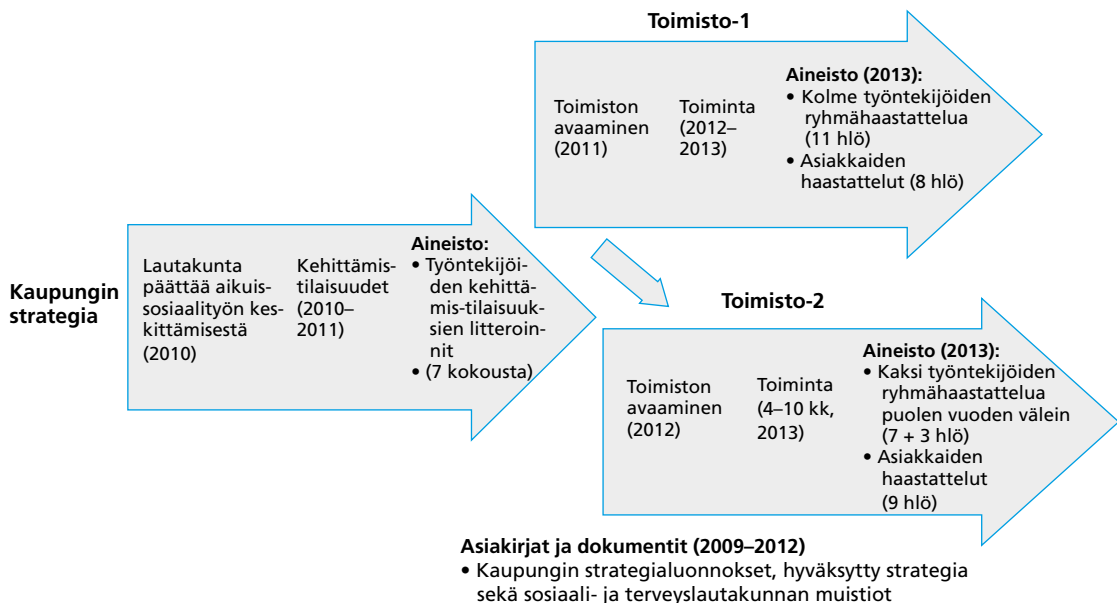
Toimisto-1

Toimiston avaaminen (2011)

Toiminta (2012–2013)

Aineisto (2013):
• Kolme työntekijöiden ryhmähaastattelua (11 hlö)
• Asiakkaiden haastattelut (8 hlö)

Kaupungin strategia

Lautakunta päättää aikuissosiaalityön keskittämisestä (2010)

Kehittämistilaisuudet (2010–2011)

Aineisto:
• Työntekijöiden kehittämis-tilaisuuksien litteroinnit
• (7 kokousta)

Toimisto-2

Toimiston avaaminen (2012)

Toiminta (4–10 kk, 2013)

Aineisto (2013):
• Kaksi työntekijöiden ryhmähaastattelua puolen vuoden välein (7 + 3 hlö)
• Asiakkaiden haastattelut (9 hlö)

Asiakirjat ja dokumentit (2009–2012)
• Kaupungin strategialuonnokset, hyväksytty strategia sekä sosiaali- ja terveyslautakunnan muistiot